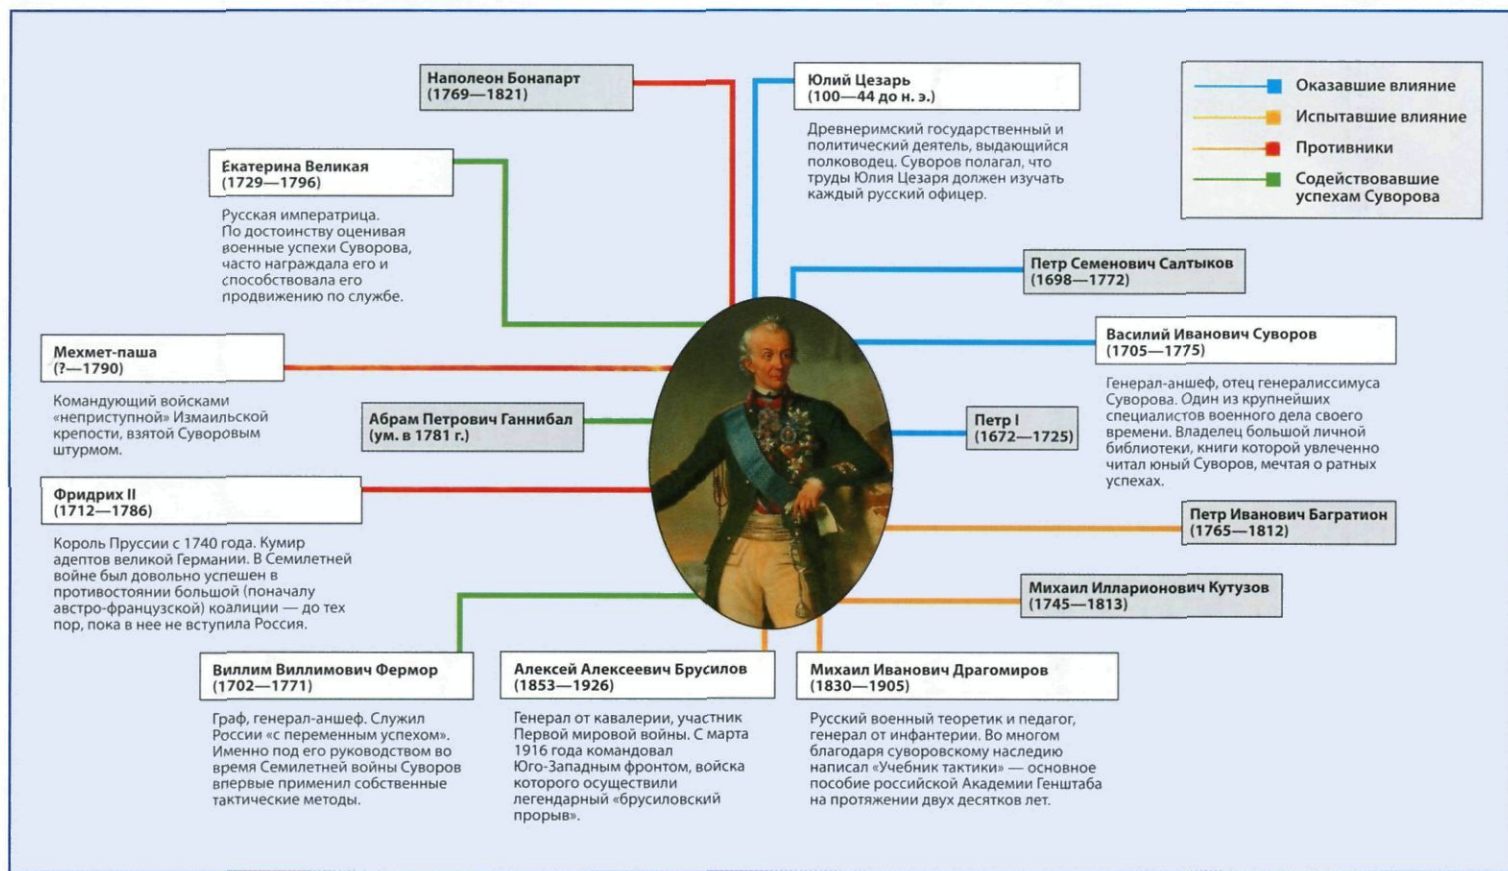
Наполеон Бонапарт
(1769—1821)

Юлий Цезарь
(100—44 до н. э.)

Древнеримский государственный и политический деятель, выдающийся полководец. Суворов полагал, что труды Юлия Цезаря должен изучать каждый русский офицер.

Оказавшие влияние
Испытавшие влияние
Противники
Содействовавшие успехам Суворова

Екатерина Великая
(1729—1796)

Русская императрица. По достоинству оценивая военные успехи Суворова, часто награждала его и способствовала его продвижению по службе.

Петр Семенович Салтыков
(1698—1772)

Мехмет-паша
(?—1790)

Командующий войсками «неприступной» Измаильской крепости, взятой Суворовым штурмом.

Василий Иванович Суворов
(1705—1775)

Генерал-аншеф, отец генералиссимуса Суворова. Один из крупнейших специалистов военного дела своего времени. Владелец большой личной библиотеки, книги которой увлеченно читал юный Суворов, мечтая о ратных успехах.

Абрам Петрович Ганнибал
(ум. в 1781 г.)

Петр I
(1672—1725)

Фридрих II
(1712—1786)

Король Пруссии с 1740 года. Кумир адептов великой Германии. В Семилетней войне был довольно успешен в противостоянии большой (поначалу австро-французской) коалиции — до тех пор, пока в нее не вступила Россия.

Петр Иванович Багратион
(1765—1812)

Михаил Илларионович Кутузов
(1745—1813)

Виллим Виллимович Фермор
(1702—1771)

Граф, генерал-аншеф. Служил России «с переменным успехом». Именно под его руководством во время Семилетней войны Суворов впервые применил собственные тактические методы.

Алексей Алексеевич Брусилов
(1853—1926)

Генерал от кавалерии, участник Первой мировой войны. С марта 1916 года командовал Юго-Западным фронтом, войска которого осуществили легендарный «брусиловский прорыв».

Михаил Иванович Драгомиров
(1830—1905)

Русский военный теоретик и педагог, генерал от инфантерии. Во многом благодаря суворовскому наследию написал «Учебник тактики» — основное пособие российской Академии Генштаба на протяжении двух десятков лет.